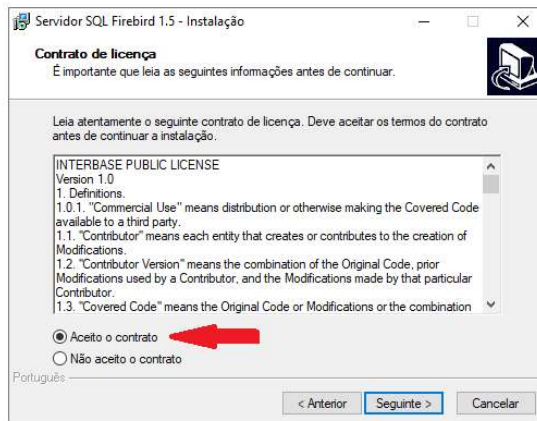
Servidor SQL Firebird 1.5 - Instalação

Contrato de licença
É importante que leia as seguintes informações antes de continuar.

Leia atentamente o seguinte contrato de licença. Deve aceitar os termos do contrato antes de continuar a instalação.

INTERBASE PUBLIC LICENSE
Version 1.0
1. Definitions.
1.0.1. "Commercial Use" means distribution or otherwise making the Covered Code available to a third party.
1.1. "Contributor" means each entity that creates or contributes to the creation of Modifications.
1.2. "Contributor Version" means the combination of the Original Code, prior Modifications used by a Contributor, and the Modifications made by that particular Contributor.
1.3. "Covered Code" means the Original Code or Modifications or the combination

Aceito o contrato
Não aceito o contrato

Português

< Anterior
Seguinte >
Cancelar